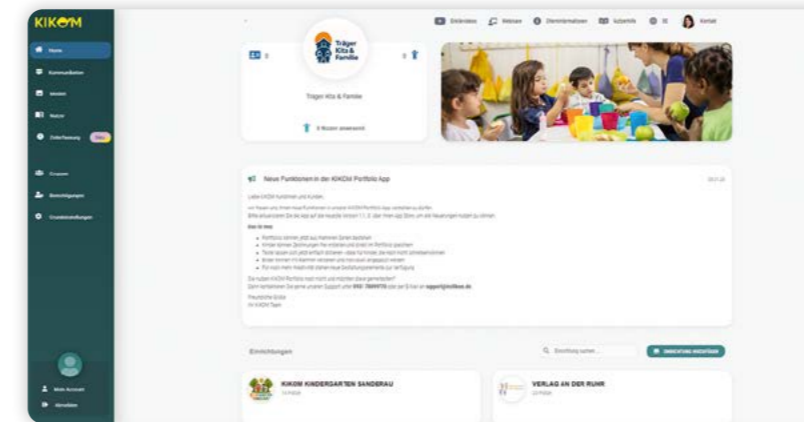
KIKOM

Home
Kommunikation
Module
Nutzer
Zeiterfassung Neu
Gruppen
Benachrichtigungen
Grundeinstellungen

Mein Account
Abmelden

Erklärvideo Webinare Dienstinformationen Sofortinfo Kontakt

Träger Kita & Familie

Träger Kita & Familie

Neue Funktionen in der KIKOM Portfolio App

Liebe KIKOM Kundinnen und Kunden,

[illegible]

Einrichtungen

Einrichtung suchen

EINRICHTUNG HINZUFÜGEN

KIKOM KINDERGARTEN SANDERAU

VERLAG AN DER RUHR